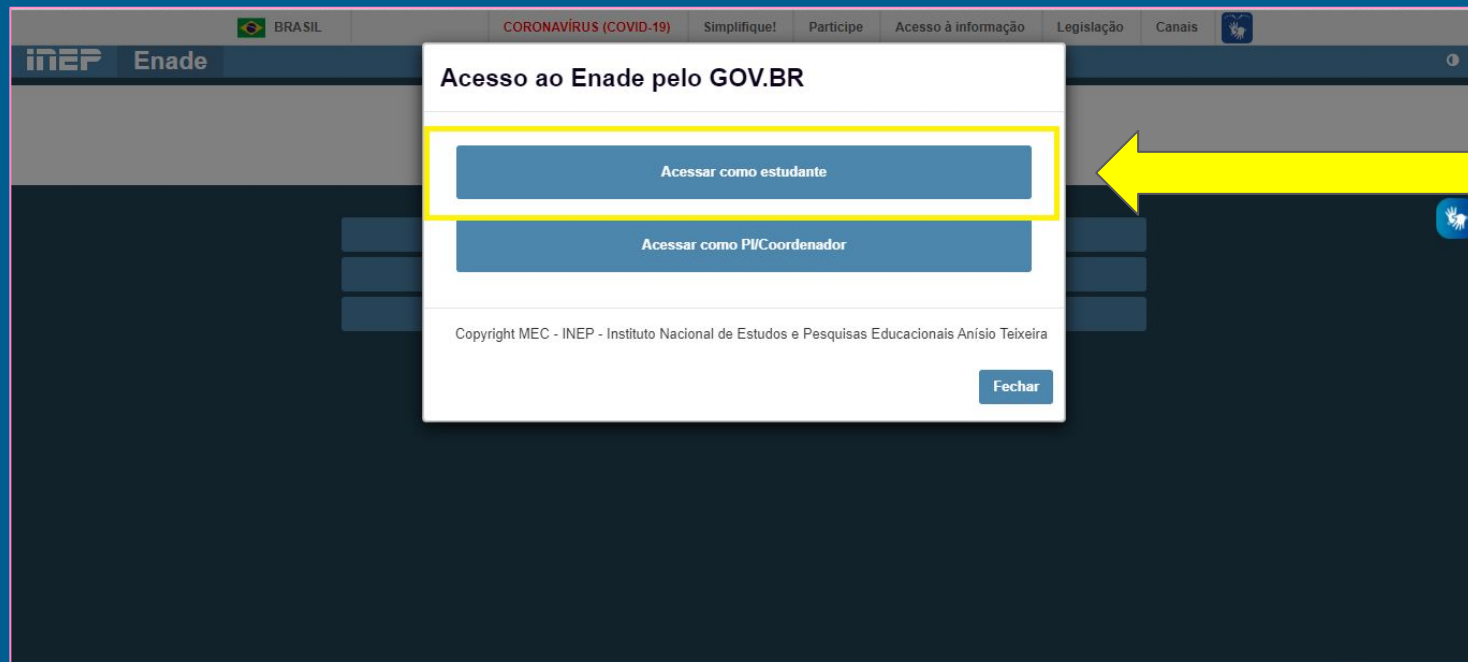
BRASIL CORONAVÍRUS (COVID-19) Simplifique! Participe Acesso à informação Legislação Canais

inep Enade

Acesso ao Enade pelo GOV.BR

Acessar como estudante

Acessar como PI/Coordenador

Copyright MEC - INEP - Instituto Nacional de Estudos e Pesquisas Educacionais Anísio Teixeira

Fechar